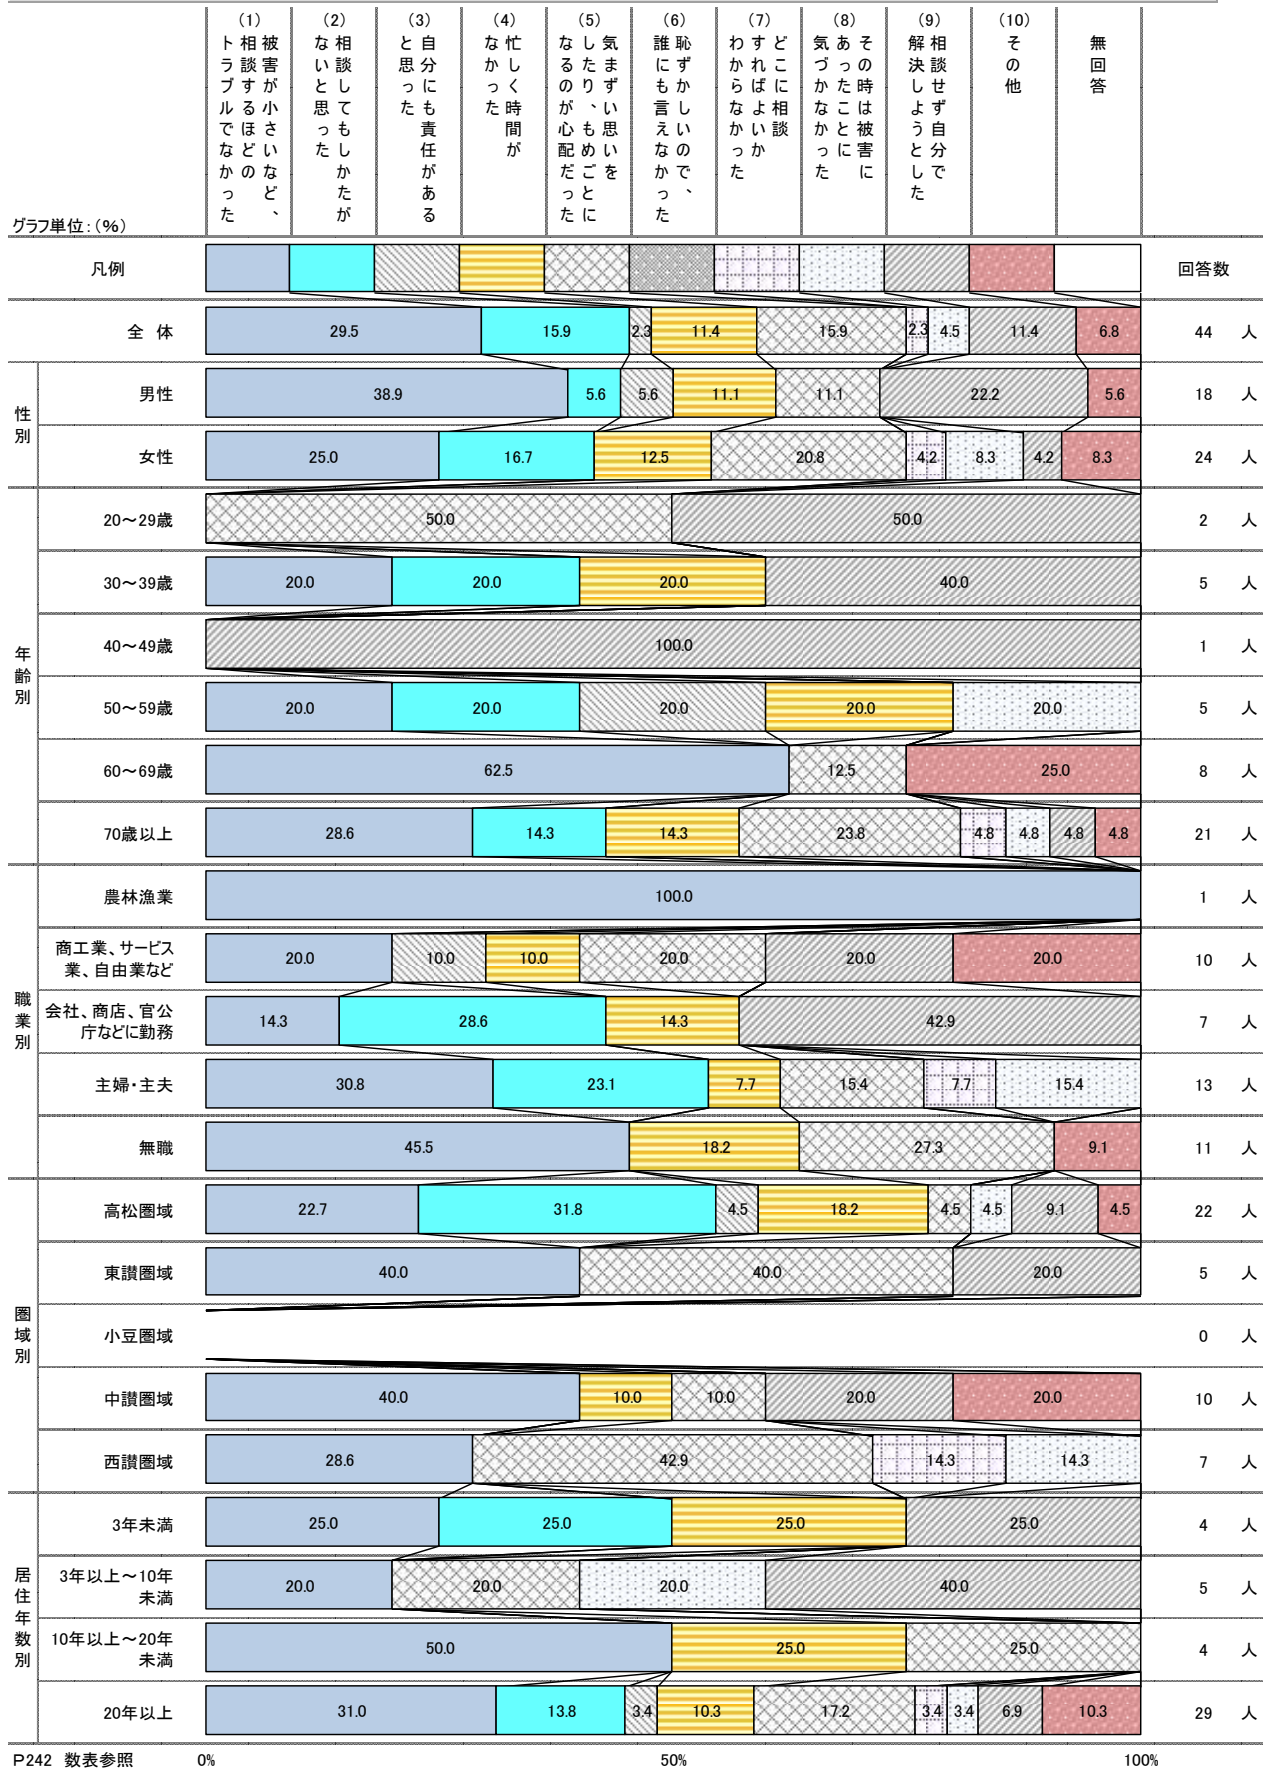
グラフ単位：(%)

| | (1) 被害が小さいなど、相談するほどのトラブルでなかった | (2) 相談してもしかたがないと思った | (3) 自分にも責任があると思った | (4) 忙しく時間がなかった | (5) 気まずい思いをしたり、もめごとになるのが心配だった | (6) 恥ずかしいので、誰にも言えなかった | (7) どこに相談すればよいかわからなかった | (8) その時は被害にあったことに気づかなかった | (9) 相談せず自分で解決しようとした | (10) その他 | 無回答 | 回答数 |
|---|---|---|---|---|---|---|---|---|---|---|---|---|
| 凡例 | | | | | | | | | | | | 回答数 |
| 全体 | 29.5 | 15.9 | 2.3 | 11.4 | 15.9 | | 2.3 | 4.5 | 11.4 | 6.8 | | 44 人 |
| 性別 男性 | 38.9 | 5.6 | 5.6 | 11.1 | 11.1 | | | | 22.2 | 5.6 | | 18 人 |
| 性別 女性 | 25.0 | 16.7 | | 12.5 | 20.8 | | 4.2 | 8.3 | 4.2 | 8.3 | | 24 人 |
| 年齢別 20～29歳 | | | | | 50.0 | | | | 50.0 | | | 2 人 |
| 30～39歳 | 20.0 | 20.0 | | 20.0 | | | | | 40.0 | | | 5 人 |
| 40～49歳 | | | | | | | | | 100.0 | | | 1 人 |
| 50～59歳 | 20.0 | 20.0 | 20.0 | 20.0 | | | | 20.0 | | | | 5 人 |
| 60～69歳 | 62.5 | | | | 12.5 | | | | | 25.0 | | 8 人 |
| 70歳以上 | 28.6 | 14.3 | | 14.3 | 23.8 | | 4.8 | 4.8 | 4.8 | 4.8 | | 21 人 |
| 職業別 農林漁業 | 100.0 | | | | | | | | | | | 1 人 |
| 商工業、サービス業、自由業など | 20.0 | | 10.0 | 10.0 | 20.0 | | | | 20.0 | 20.0 | | 10 人 |
| 会社、商店、官公庁などに勤務 | 14.3 | 28.6 | | 14.3 | | | | | 42.9 | | | 7 人 |
| 主婦・主夫 | 30.8 | 23.1 | | 7.7 | 15.4 | | 7.7 | 15.4 | | | | 13 人 |
| 無職 | 45.5 | | | 18.2 | 27.3 | | | | | 9.1 | | 11 人 |
| 圏域別 高松圏域 | 22.7 | 31.8 | 4.5 | 18.2 | 4.5 | | | 4.5 | 9.1 | 4.5 | | 22 人 |
| 東讃圏域 | 40.0 | | | | 40.0 | | | | 20.0 | | | 5 人 |
| 小豆圏域 | | | | | | | | | | | | 0 人 |
| 中讃圏域 | 40.0 | | | 10.0 | 10.0 | | | | 20.0 | 20.0 | | 10 人 |
| 西讃圏域 | 28.6 | | | | 42.9 | | 14.3 | 14.3 | | | | 7 人 |
| 居住年数別 3年未満 | 25.0 | 25.0 | | 25.0 | | | | | 25.0 | | | 4 人 |
| 3年以上～10年未満 | 20.0 | | | | 20.0 | | | 20.0 | 40.0 | | | 5 人 |
| 10年以上～20年未満 | 50.0 | | | 25.0 | 25.0 | | | | | | | 4 人 |
| 20年以上 | 31.0 | 13.8 | 3.4 | 10.3 | 17.2 | | 3.4 | 3.4 | 6.9 | 10.3 | | 29 人 |

P242 数表参照　0%　50%　100%